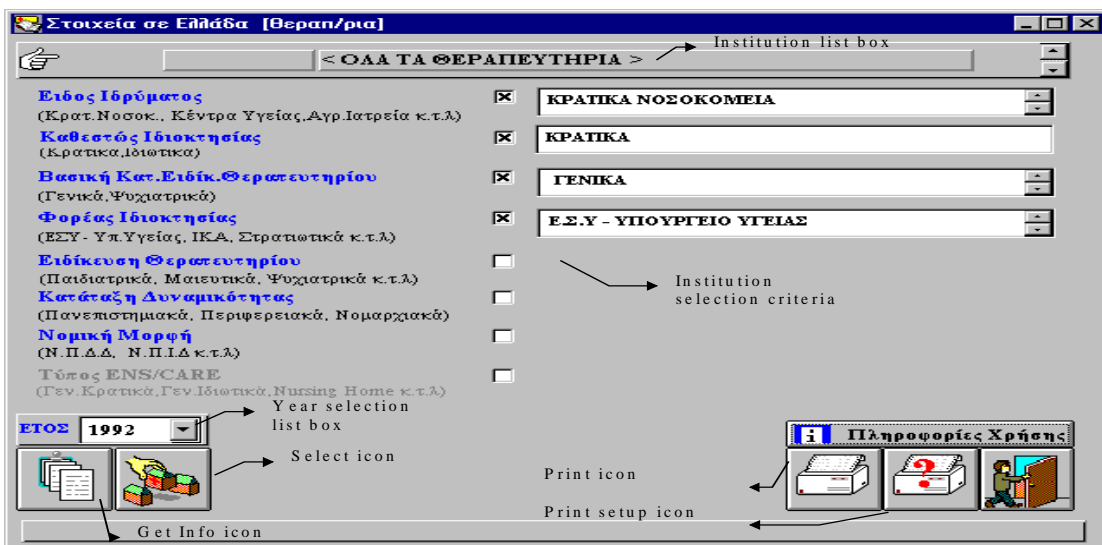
Στοιχεία σε Ελλάδα [Θεραπ/ρια]

< ΟΛΑ ΤΑ ΘΕΡΑΠΕΥΤΗΡΙΑ >

Institution list box

Ειδος Ιδρύματος
(Κρατ.Νοσοκ., Κέντρα Υγείας,Αγρ.Ιατρεία κ.τ.λ)

ΚΡΑΤΙΚΑ ΝΟΣΟΚΟΜΕΙΑ

Καθεστώς Ιδιοκτησίας
(Κρατικα,Ιδιωτικα)

ΚΡΑΤΙΚΑ

Βασική Κατ.Ειδίκ.Θεραπευτηρίου
(Γενικά,Ψυχιατρικά)

ΓΕΝΙΚΑ

Φορέας Ιδιοκτησίας
(ΕΣΥ- Υπ.Υγείας, ΙΚΑ, Στρατιωτικά κ.τ.λ)

Ε.Σ.Υ - ΥΠΟΥΡΓΕΙΟ ΥΓΕΙΑΣ

Ειδίκευση Θεραπευτηρίου
(Παιδιατρικά, Μαιευτικά, Ψυχιατρικά κ.τ.λ)

Κατάταξη Δυναμικότητας
(Πανεπιστημιακά, Περιφερειακά, Νομαρχιακά)

Νομική Μορφή
(Ν.Π.Δ.Δ, Ν.Π.Ι.Δ κ.τ.λ)

Τύπος ENS/CARE
(Γεν.Κρατικά,Γεν.Ιδιωτικά,Nursing Home κ.τ.λ)

Institution selection criteria

ΕΤΟΣ 1992

Year selection list box

Select icon

Πληροφορίες Χρήσης

Print icon

Print setup icon

Get Info icon